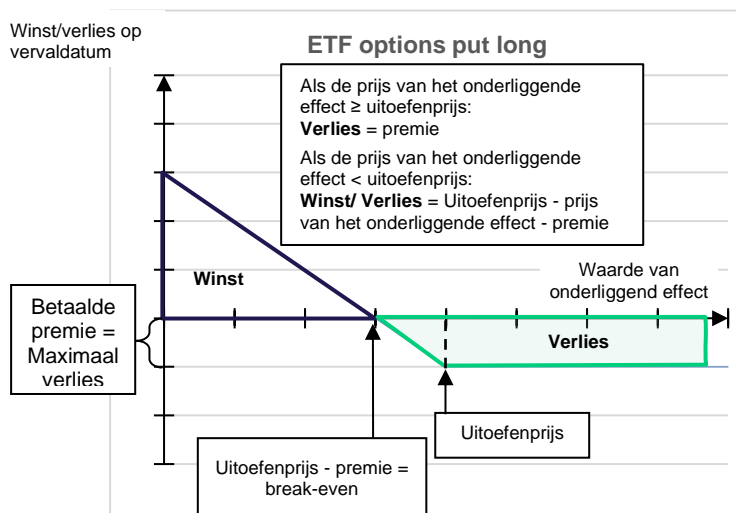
Winst/verlies op vervaldatum

ETF options put long

Als de prijs van het onderliggende effect ≥ uitoefenprijs:
**Verlies** = premie

Als de prijs van het onderliggende effect < uitoefenprijs:
**Winst/ Verlies** = Uitoefenprijs - prijs van het onderliggende effect - premie

Winst

Waarde van onderliggend effect

Betaalde premie = Maximaal verlies

Verlies

Uitoefenprijs

Uitoefenprijs - premie = break-even